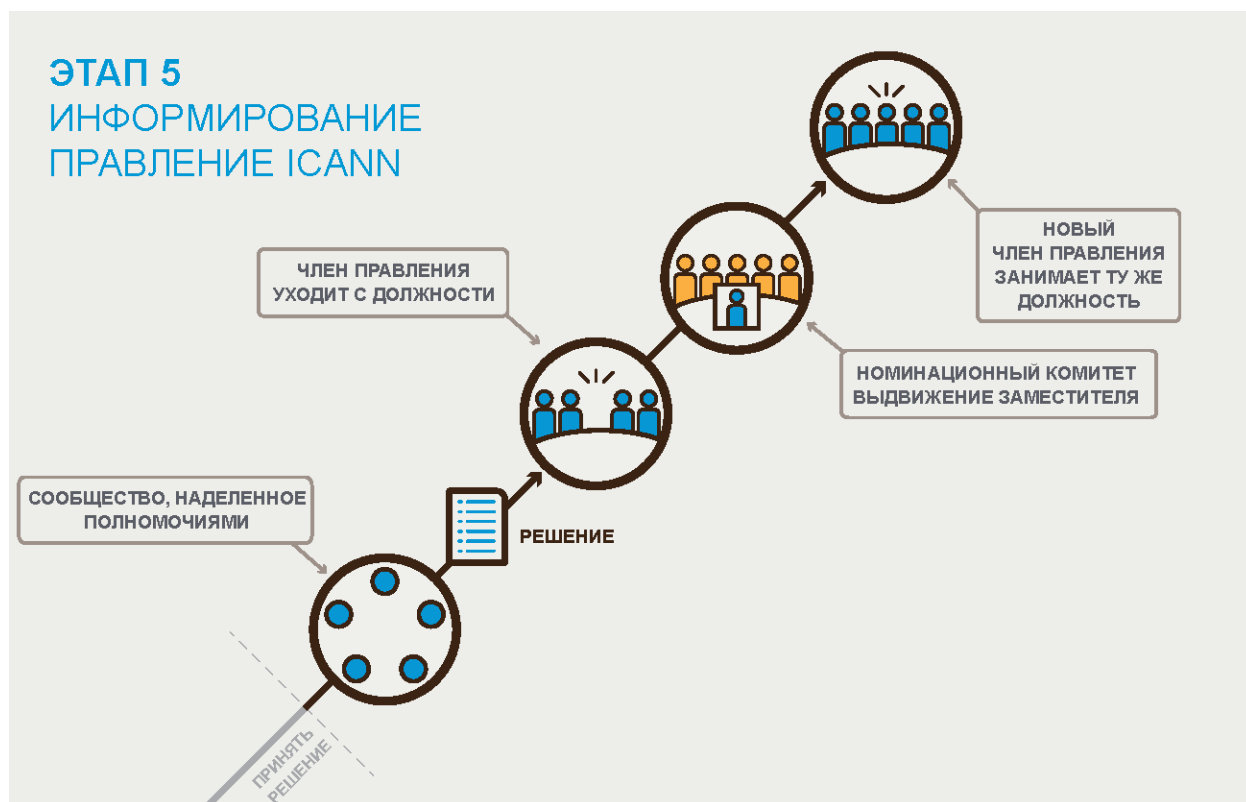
ЭТАП 5
ИНФОРМИРОВАНИЕ
ПРАВЛЕНИЕ ICANN

НОВЫЙ ЧЛЕН ПРАВЛЕНИЯ ЗАНИМАЕТ ТУ ЖЕ ДОЛЖНОСТЬ

ЧЛЕН ПРАВЛЕНИЯ УХОДИТ С ДОЛЖНОСТИ

НОМИНАЦИОННЫЙ КОМИТЕТ ВЫДВИЖЕНИЕ ЗАМЕСТИТЕЛЯ

СООБЩЕСТВО, НАДЕЛЕННОЕ ПОЛНОМОЧИЯМИ

РЕШЕНИЕ

ПРИНЯТЬ РЕШЕНИЕ